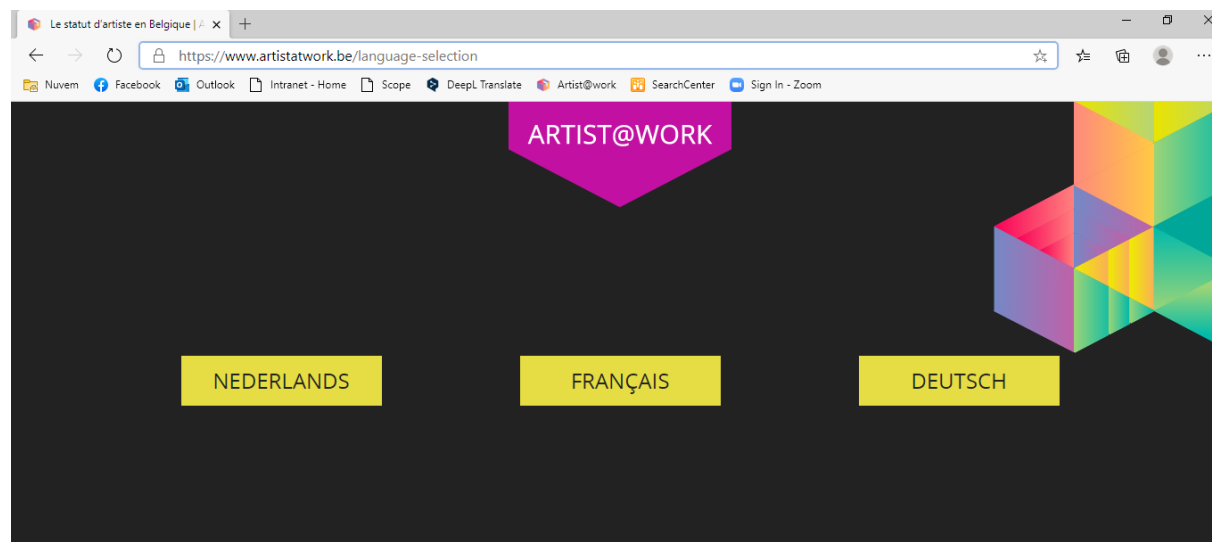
Le statut d'artiste en Belgique | A ×
+

https://www.artistatwork.be/language-selection

Nuvem Facebook Outlook Intranet - Home Scope DeepL Translate Artist@work SearchCenter Sign In - Zoom

ARTIST@WORK

NEDERLANDS

FRANÇAIS

DEUTSCH